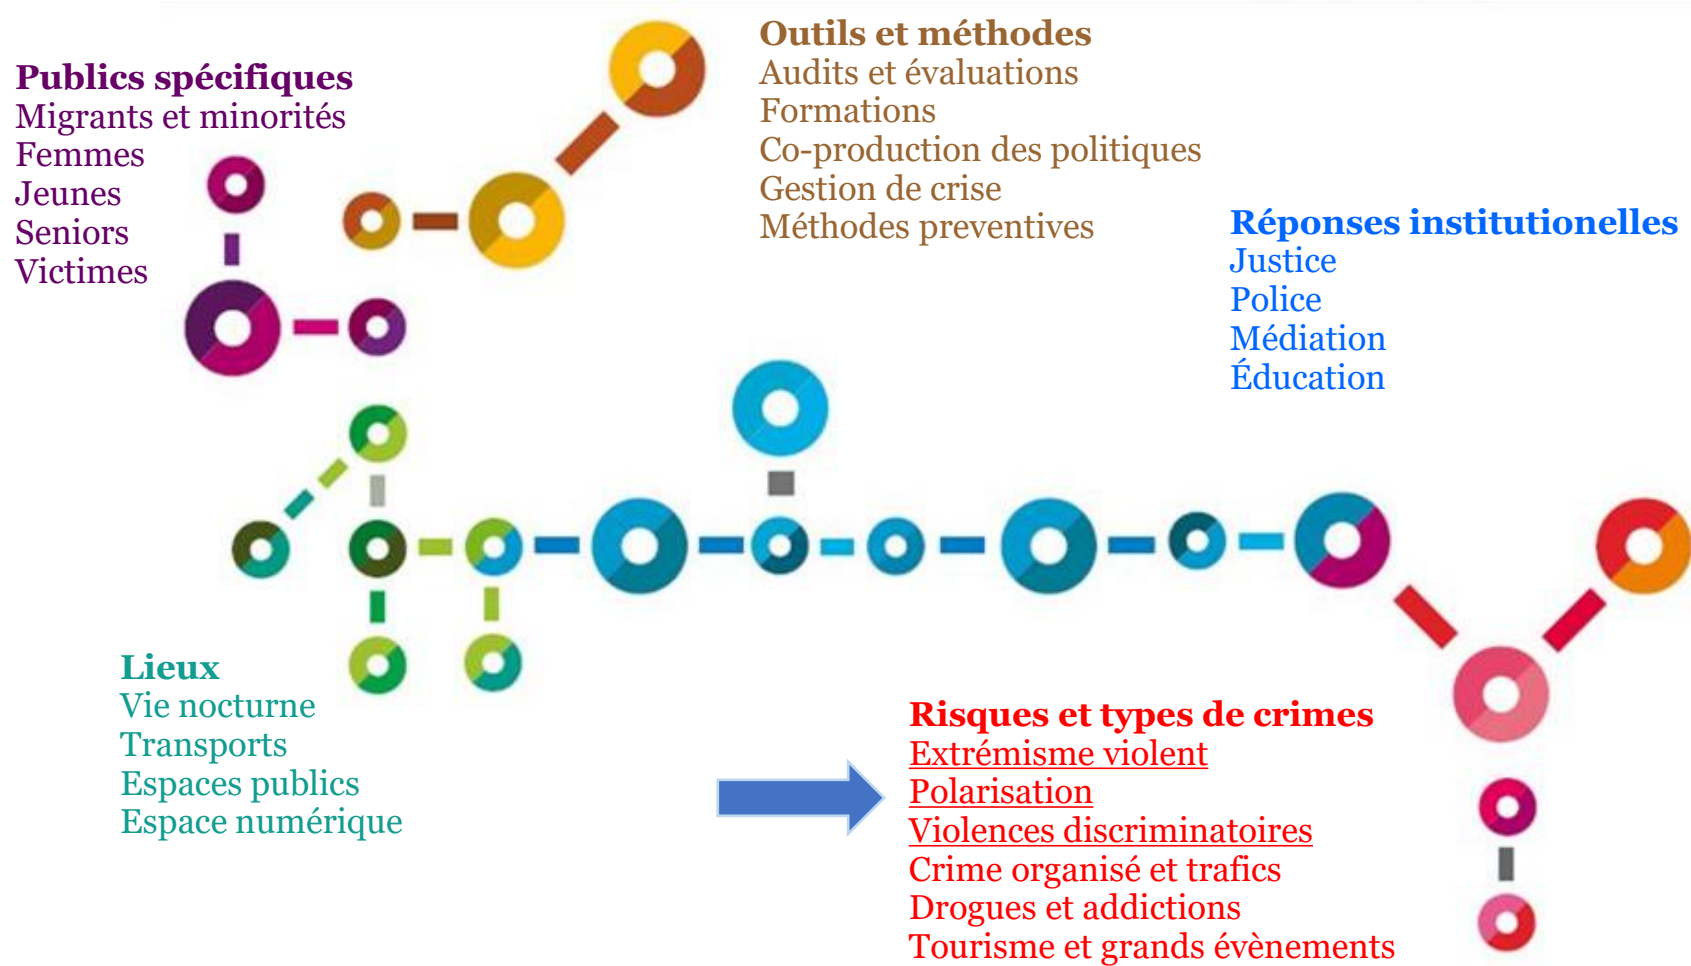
Publics spécifiques
Migrants et minorités
Femmes
Jeunes
Seniors
Victimes

Outils et méthodes
Audits et évaluations
Formations
Co-production des politiques
Gestion de crise
Méthodes preventives

Réponses institutionelles
Justice
Police
Médiation
Éducation

Lieux
Vie nocturne
Transports
Espaces publics
Espace numérique

Risques et types de crimes
Extrémisme violent
Polarisation
Violences discriminatoires
Crime organisé et trafics
Drogues et addictions
Tourisme et grands évènements